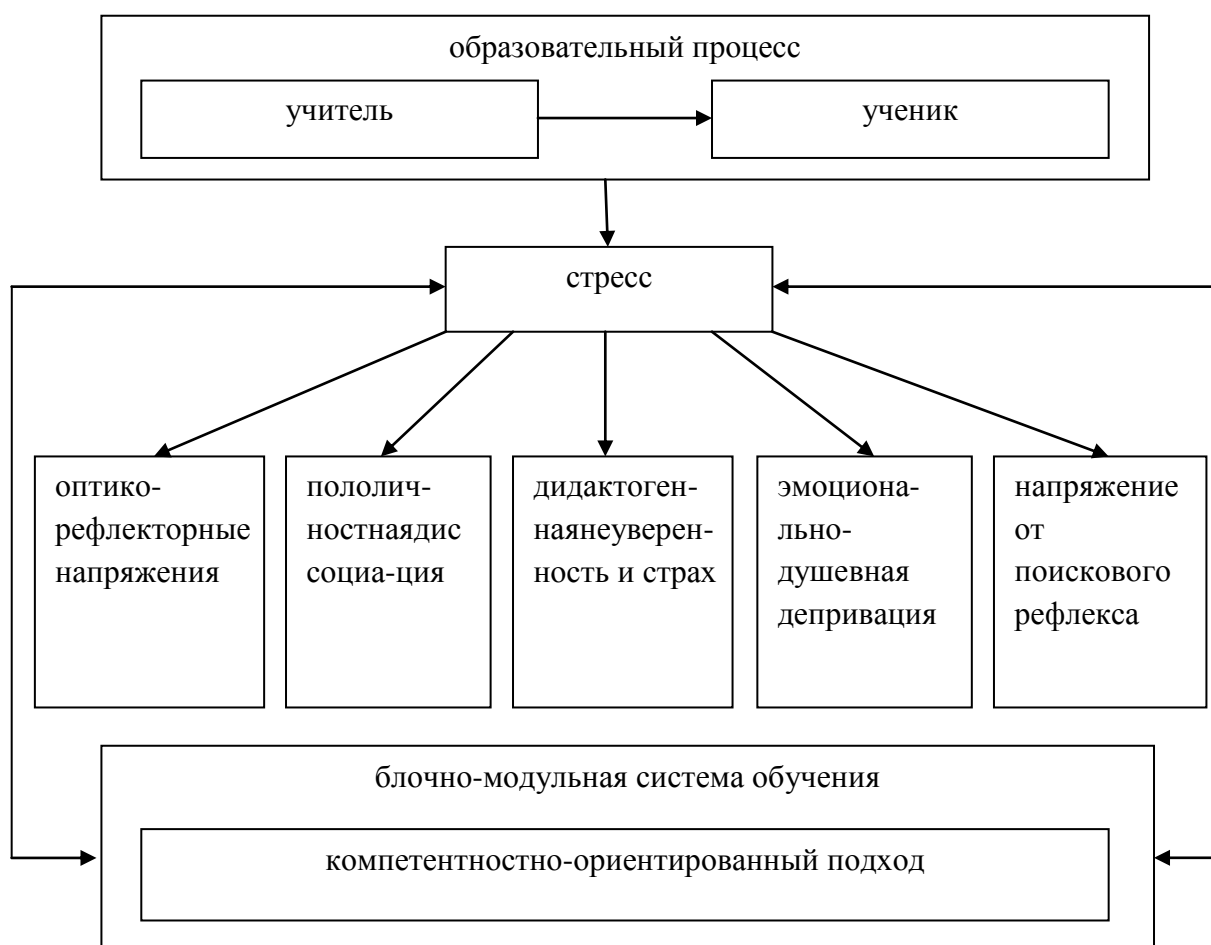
образовательный процесс

учитель

ученик

стресс

оптико-рефлекторные напряжения

пололичностнаядиссоциа-ция

дидактоген-наянеуверен-ность и страх

эмоциона-льно-душевная депривация

напряжение от поискового рефлекса

блочно-модульная система обучения

компетентностно-ориентированный подход